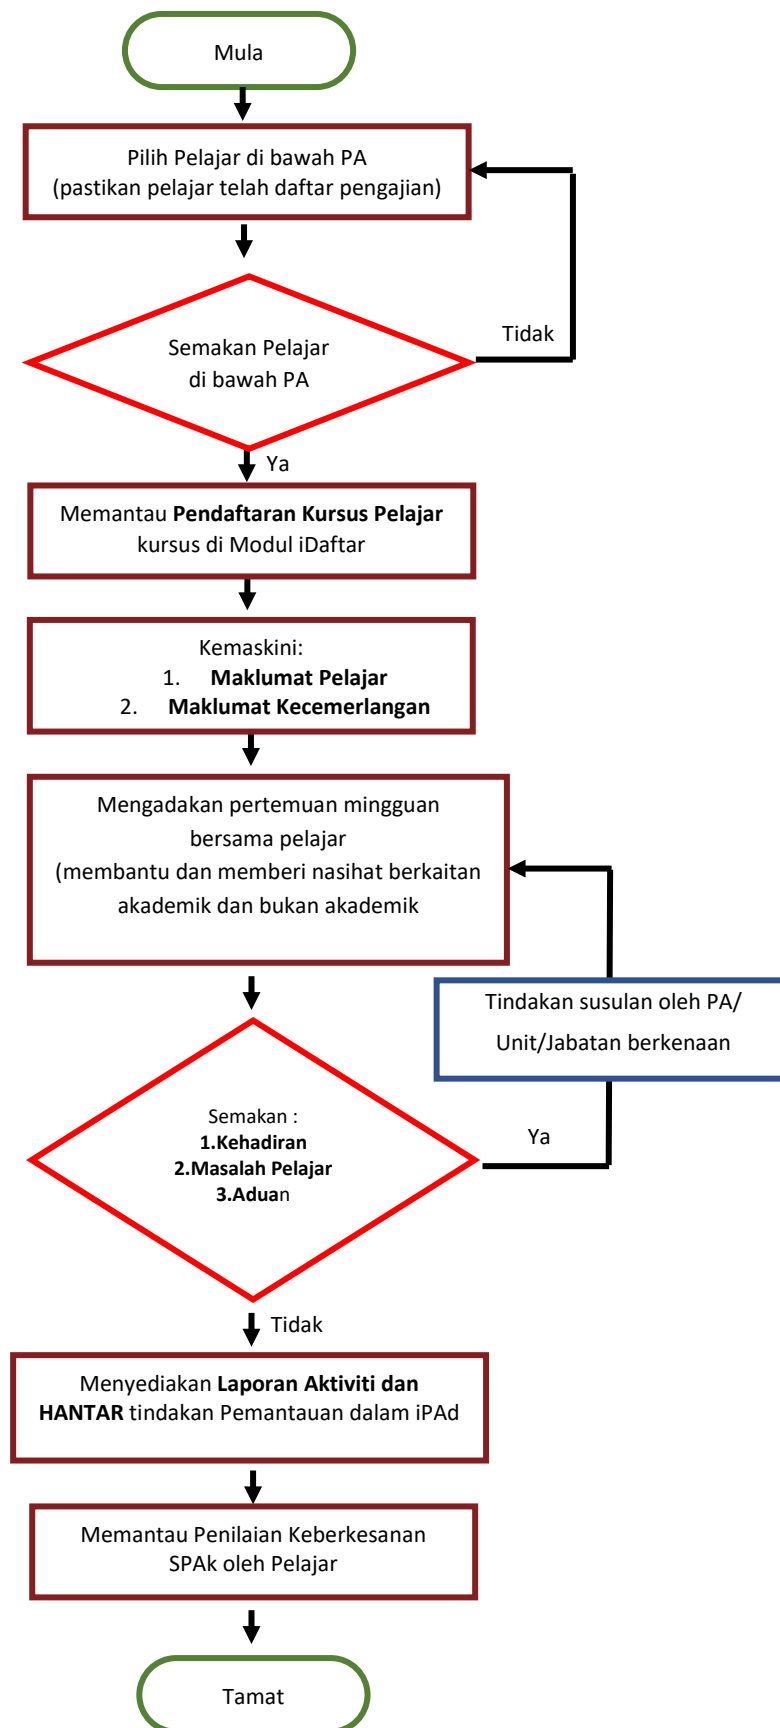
Mula

Pilih Pelajar di bawah PA
(pastikan pelajar telah daftar pengajian)

Semakan Pelajar
di bawah PA

Tidak

Ya

Memantau **Pendaftaran Kursus Pelajar** kursus di Modul iDaftar

Kemaskini:
1. **Maklumat Pelajar**
2. **Maklumat Kecemerlangan**

Mengadakan pertemuan mingguan bersama pelajar
(membantu dan memberi nasihat berkaitan akademik dan bukan akademik

Tindakan susulan oleh PA/
Unit/Jabatan berkenaan

Semakan :
**1.Kehadiran**
**2.Masalah Pelajar**
**3.Adua**n

Ya

Tidak

Menyediakan **Laporan Aktiviti dan HANTAR** tindakan Pemantauan dalam iPAd

Memantau Penilaian Keberkesanan
SPAk oleh Pelajar

Tamat